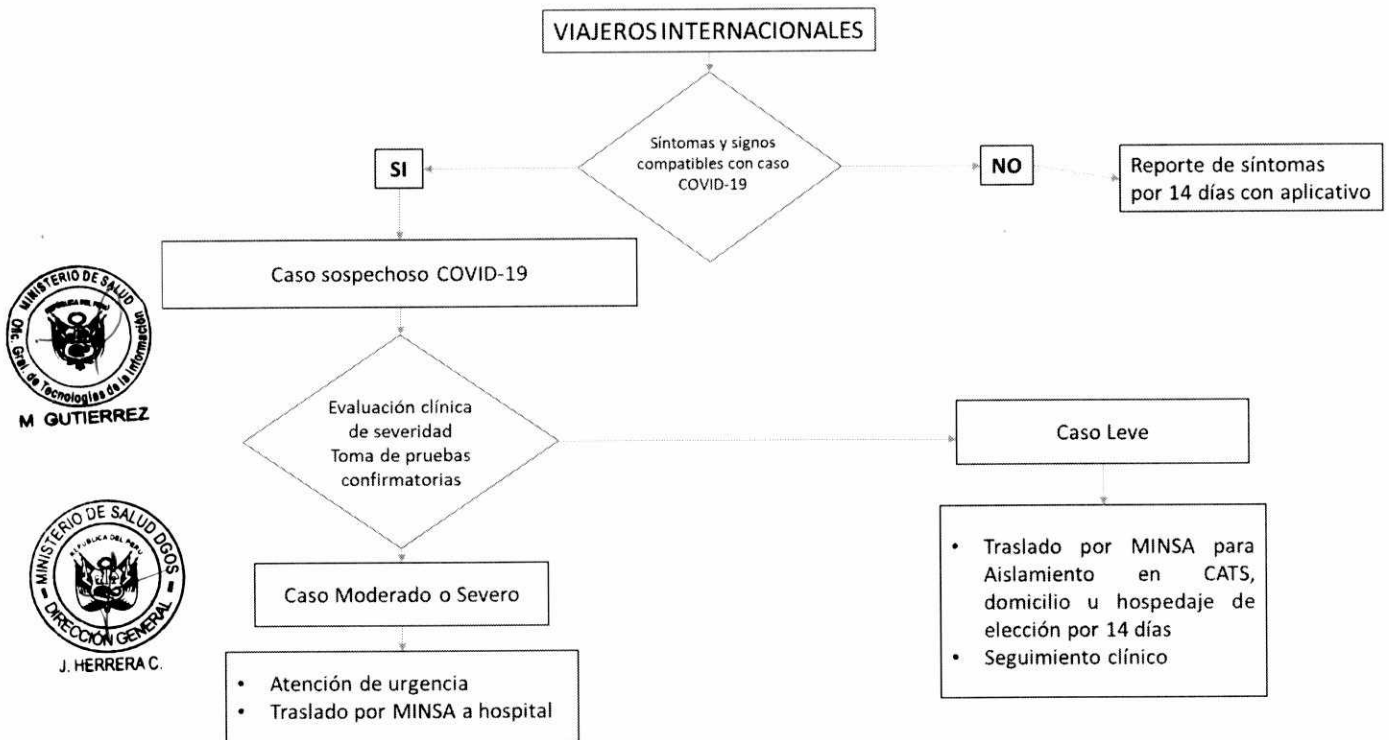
VIAJEROS INTERNACIONALES

Síntomas y signos compatibles con caso COVID-19

SI

NO

Reporte de síntomas por 14 días con aplicativo

Caso sospechoso COVID-19

MINISTERIO DE SALUD
REPUBLICA DEL PERU
Ofic. Gral. de Tecnologías de la Información
M GUTIERREZ

Evaluación clínica de severidad
Toma de pruebas confirmatorias

Caso Leve

MINISTERIO DE SALUD DGOS
REPUBLICA DEL PERU
DIRECCIÓN GENERAL
J. HERRERA C.

Caso Moderado o Severo

- Atención de urgencia
- Traslado por MINSA a hospital

- Traslado por MINSA para Aislamiento en CATS, domicilio u hospedaje de elección por 14 días
- Seguimiento clínico